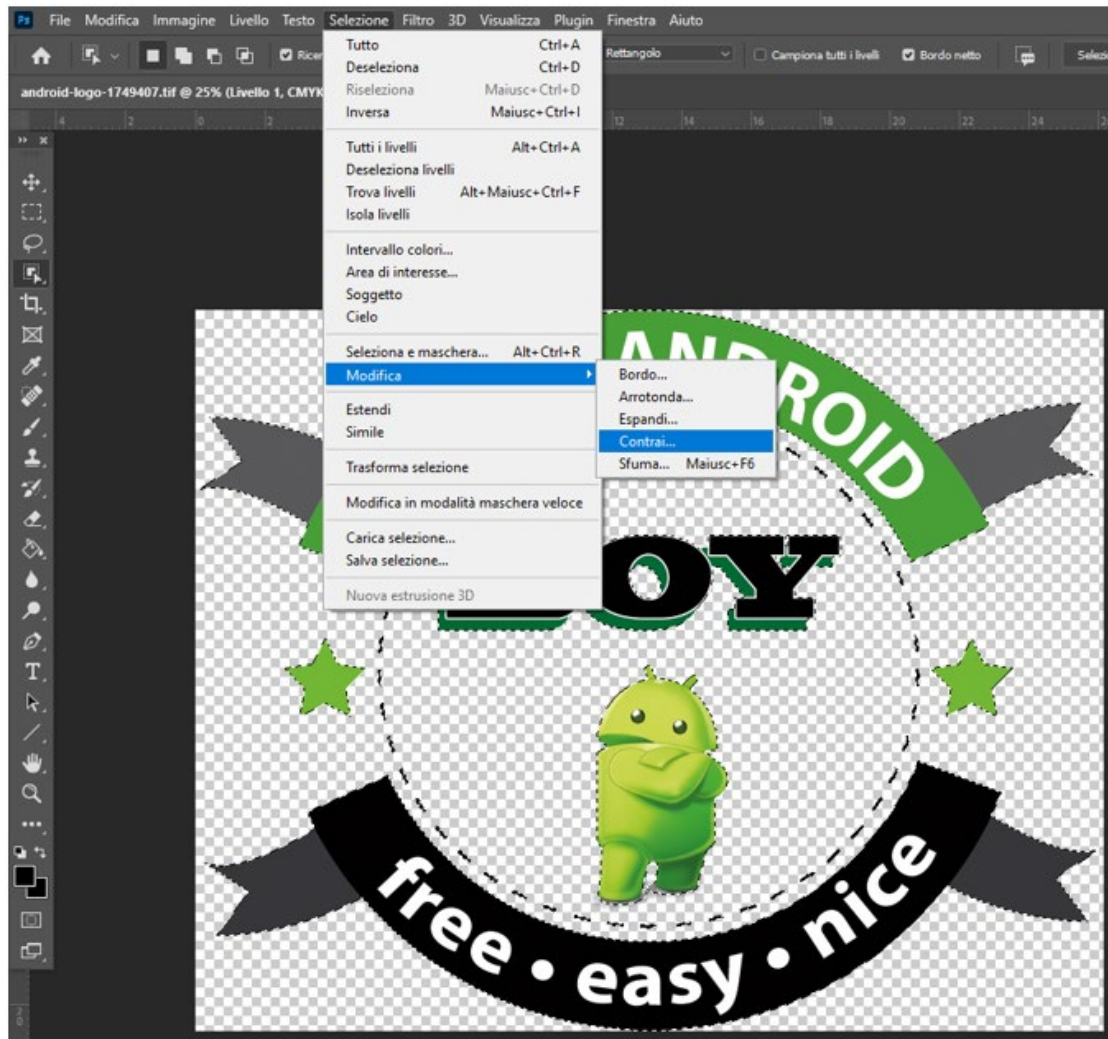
Ps File Modifica Immagine Livello Testo Selezione Filtro 3D Visualizza Plugin Finestra Aiuto

Ricer

Rettangolo

Campiona tutti i livelli

Bordo netto

Selezi

android-logo-1749407.tif @ 25% (Livello 1, CMYK

Tutto Ctrl+A
Deseleziona Ctrl+D
Riseleziona Maiusc+Ctrl+D
Inversa Maiusc+Ctrl+I

Tutti i livelli Alt+Ctrl+A
Deseleziona livelli
Trova livelli Alt+Maiusc+Ctrl+F
Isola livelli

Intervallo colori...
Area di interesse...
Soggetto
Cielo

Seleziona e maschera... Alt+Ctrl+R
Modifica

Estendi
Simile

Trasforma selezione

Modifica in modalità maschera veloce

Carica selezione...
Salva selezione...

Nuova estrusione 3D

Bordo...
Arrotonda...
Espandi...
Contrai...
Sfuma... Maiusc+F6

ANDROID

BOY

free • easy • nice